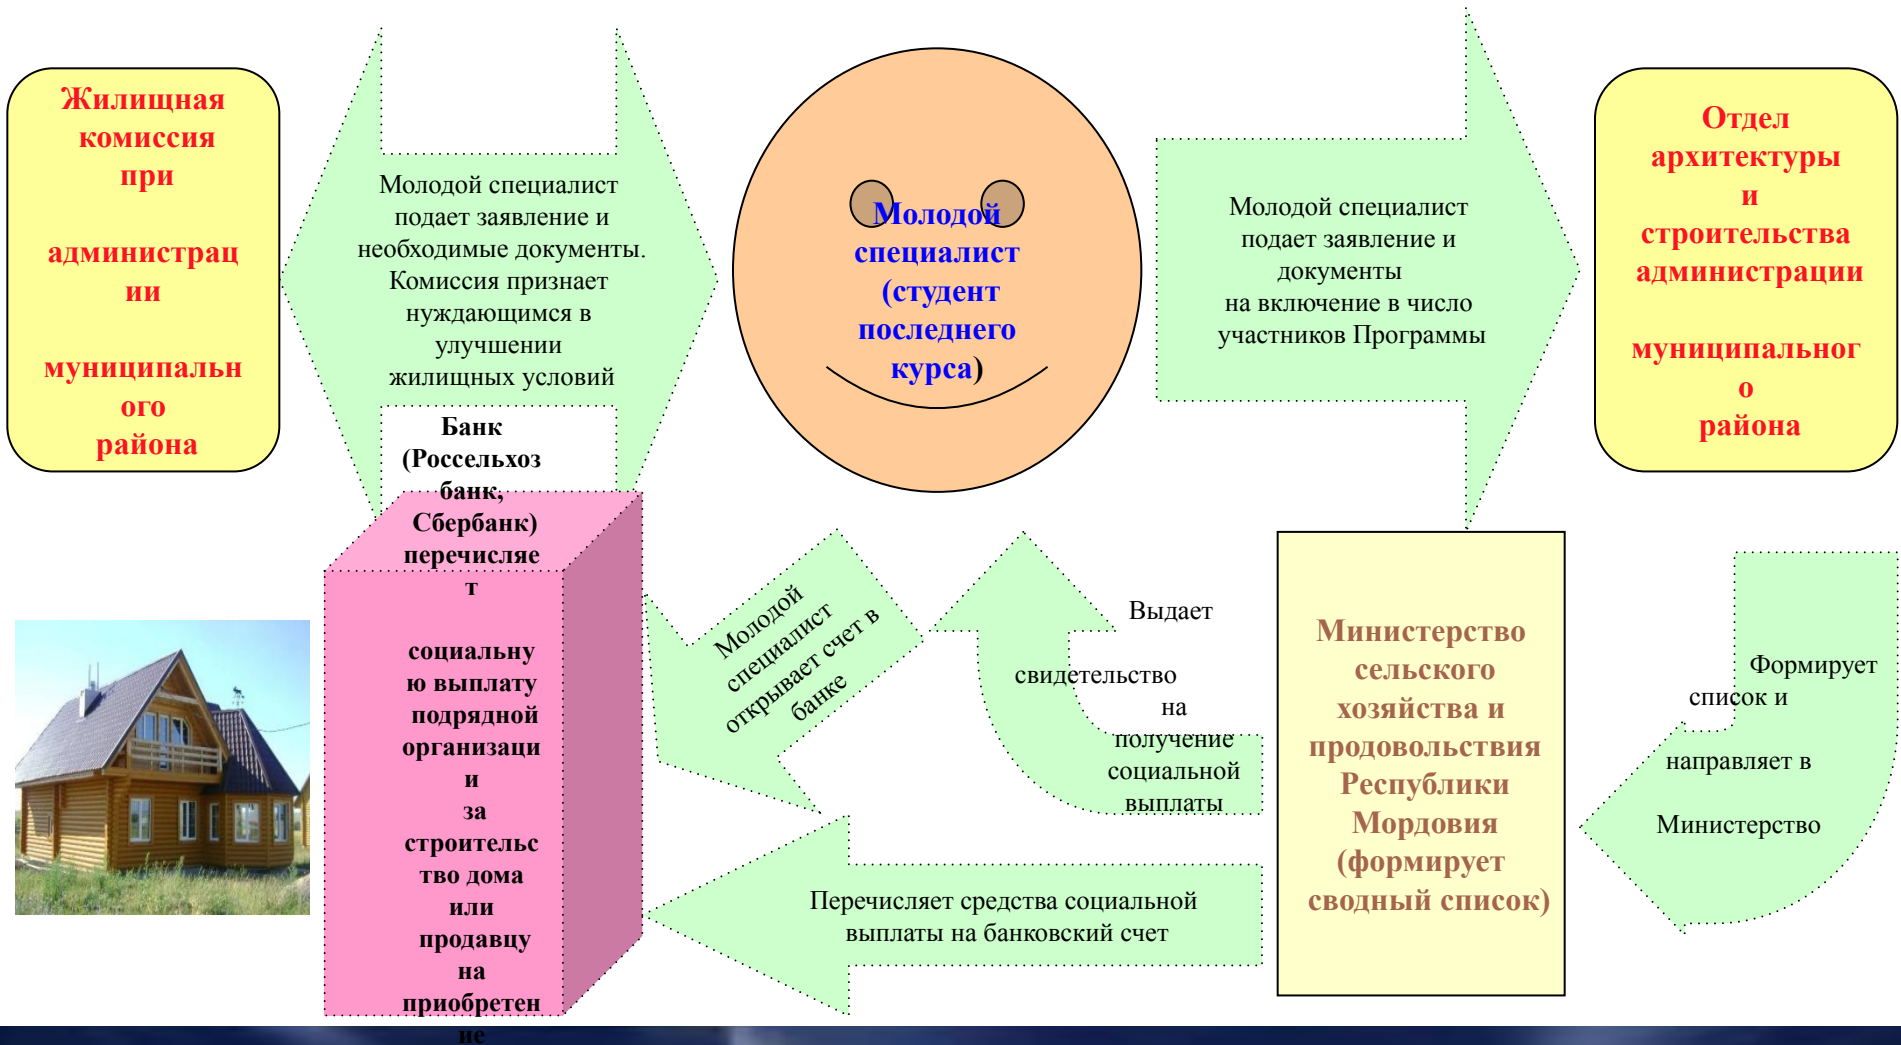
Жилищная комиссия при администрации муниципального района

Молодой специалист подает заявление и необходимые документы. Комиссия признает нуждающимся в улучшении жилищных условий

Молодой специалист (студент последнего курса)

Молодой специалист подает заявление и документы на включение в число участников Программы

Отдел архитектуры и строительства администрации муниципального района

Банк (Россельхозбанк, Сбербанк) перечисляет социальную выплату подрядной организации и за строительство дома или продавцу на приобретение

Молодой специалист открывает счет в банке

Выдает свидетельство на получение социальной выплаты

Министерство сельского хозяйства и продовольствия Республики Мордовия (формирует сводный список)

Формирует список и направляет в Министерство

Перечисляет средства социальной выплаты на банковский счет